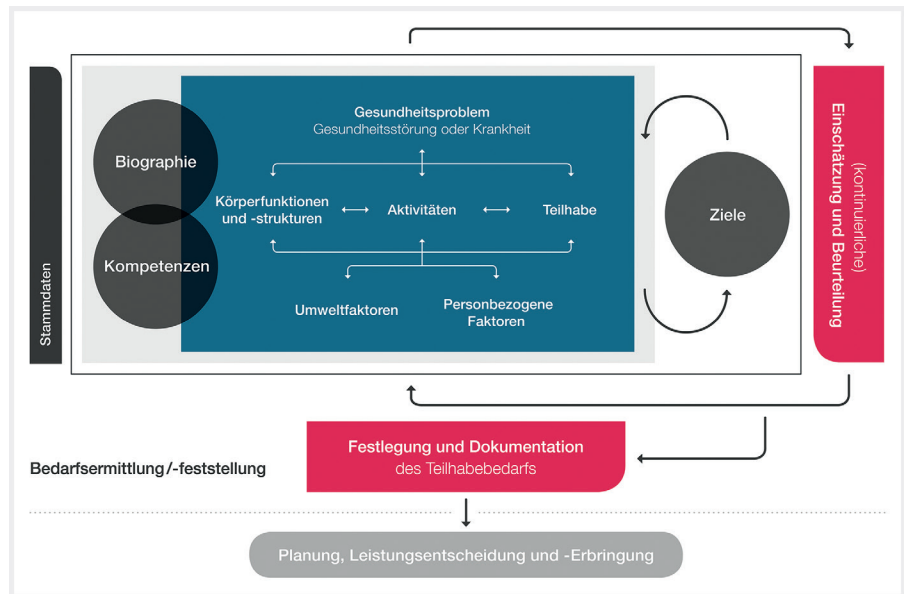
Stammdaten

Biographie

Kompetenzen

Gesundheitsproblem
Gesundheitsstörung oder Krankheit

Körperfunktionen und -strukturen ⟷ Aktivitäten ⟷ Teilhabe

Umweltfaktoren

Personbezogene Faktoren

Ziele

(kontinuierliche) Einschätzung und Beurteilung

Festlegung und Dokumentation des Teilhabebedarfs

Bedarfsermittlung/-feststellung

Planung, Leistungsentscheidung und -Erbringung